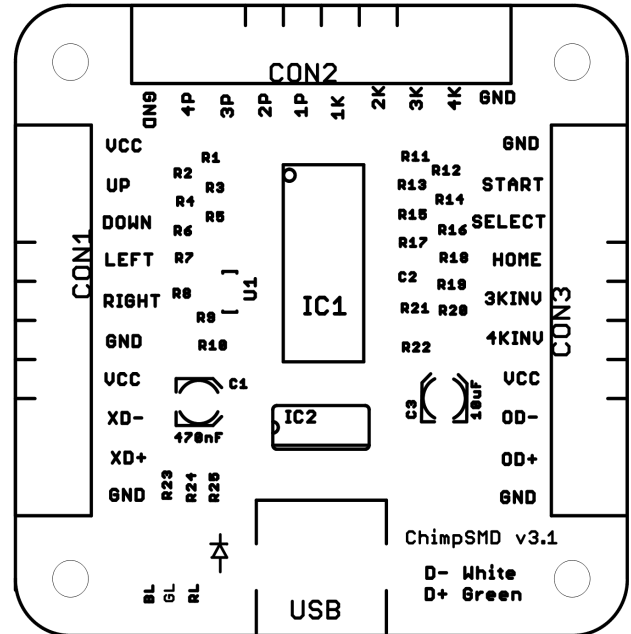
CON2

GND 4P 3P 2P 1P 1K 2K 3K 4K GND

VCC
UP
DOWN
LEFT
RIGHT
GND
VCC
XD-
XD+
GND

CON1

R1
R2
R3
R4
R5
R6
R7
R8
R9
R10

U1

IC1

R11
R12
R13
R14
R15
R16
R17
R18
C2
R19
R21
R20
R22

GND
START
SELECT
HOME
3KINV
4KINV
VCC
OD-
OD+
GND

CON3

C1
470nF

IC2

C3
10uF

R23
R24
R25

ChimpSMD v3.1

D- White
D+ Green

BL
GL
RL

USB